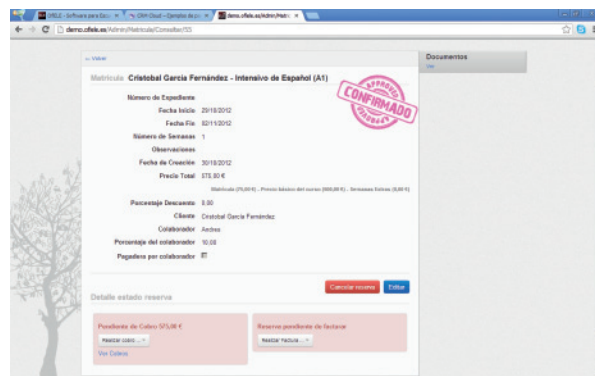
OFELE - Software para Escu... × CRM Cloud - Ejemplos de p... × demo.ofele.es/Admin/Matric... ×

demo.ofele.es/Admin/Matricula/Consultar/33

« Volver

Matrícula Cristobal García Fernández - Intensivo de Español (A1)

APROBADO CONFIRMADO APROBADO

Número de Expediente

Fecha Inicio 29/10/2012

Fecha Fin 02/11/2012

Número de Semanas 1

Observaciones

Fecha de Creación 30/10/2012

Precio Total 575,00 €

Matrícula (75,00 €) - Precio básico del curso (500,00 €) - Semanas Extras (0,00 €)

Porcentaje Descuento 0.00

Cliente Cristobal García Fernández

Colaborador Andres

Porcentaje del colaborador 10.00

Pagadero por colaborador

Cancelar reserva Editar

Detalle estado reserva

Pendiente de Cobro 575,00 €

Realizar cobro ...

Ver Cobros

Reserva pendiente de facturar

Realizar factura...

Documentos

Ver